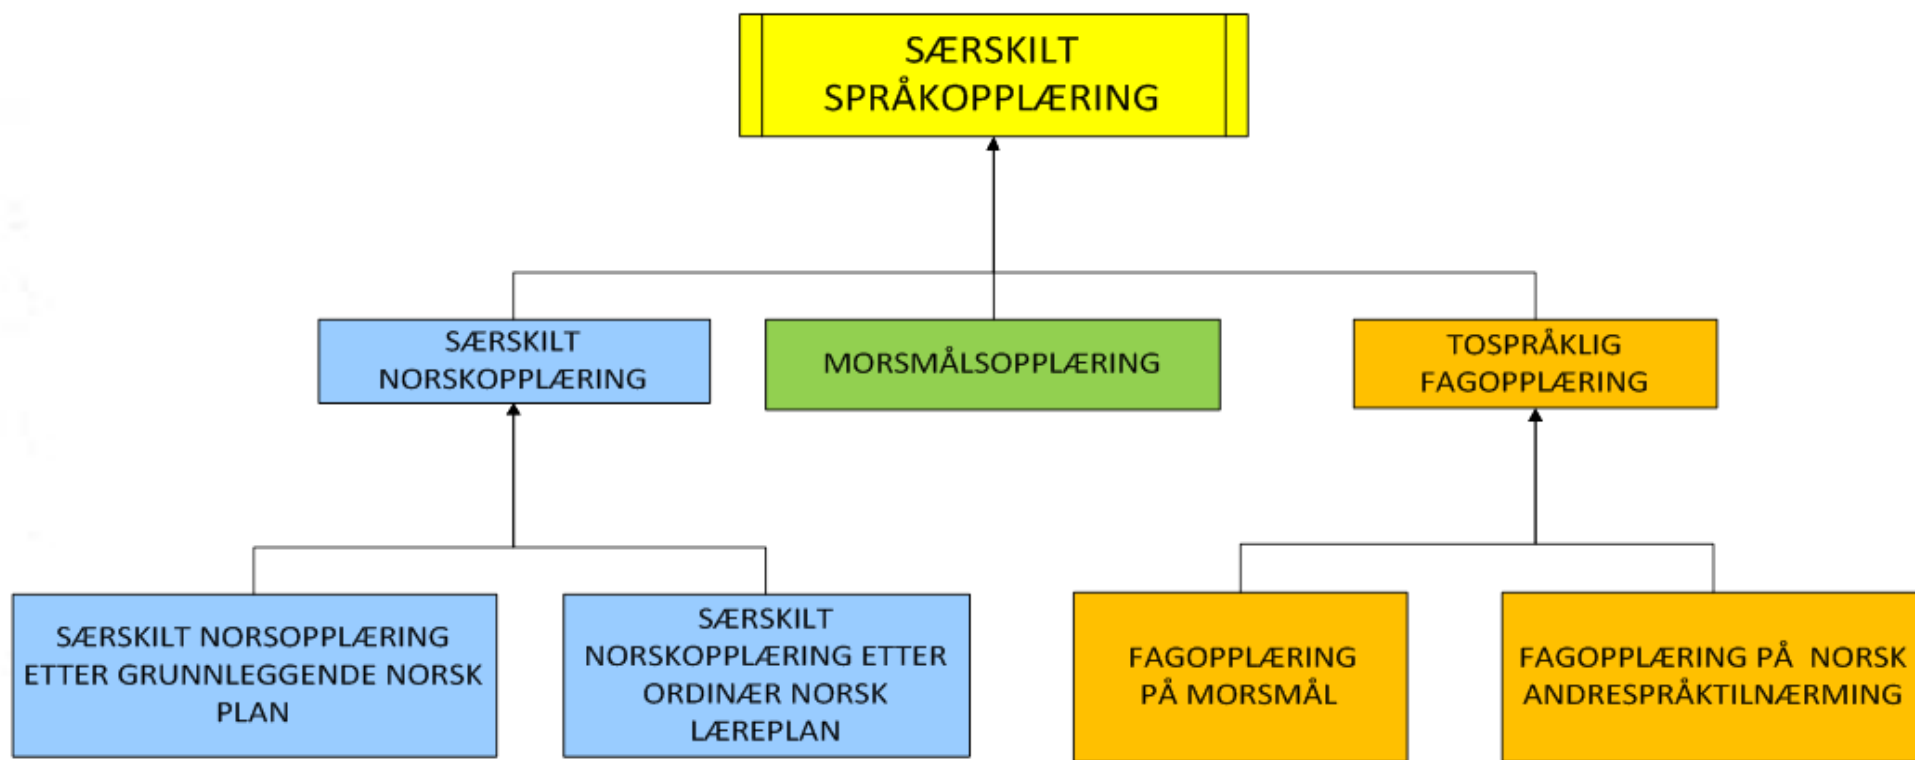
SÆRSKILT SPRÅKOPPLÆRING

SÆRSKILT NORSKOPPLÆRING

MORSMÅLSOPPLÆRING

TOSPRÅKLIG FAGOPPLÆRING

SÆRSKILT NORSOPPLÆRING ETTER GRUNNLEGGENDE NORSK PLAN

SÆRSKILT NORSKOPPLÆRING ETTER ORDINÆR NORSK LÆREPLAN

FAGOPPLÆRING PÅ MORSMÅL

FAGOPPLÆRING PÅ NORSK ANDRESPRÅKTILNÆRMING